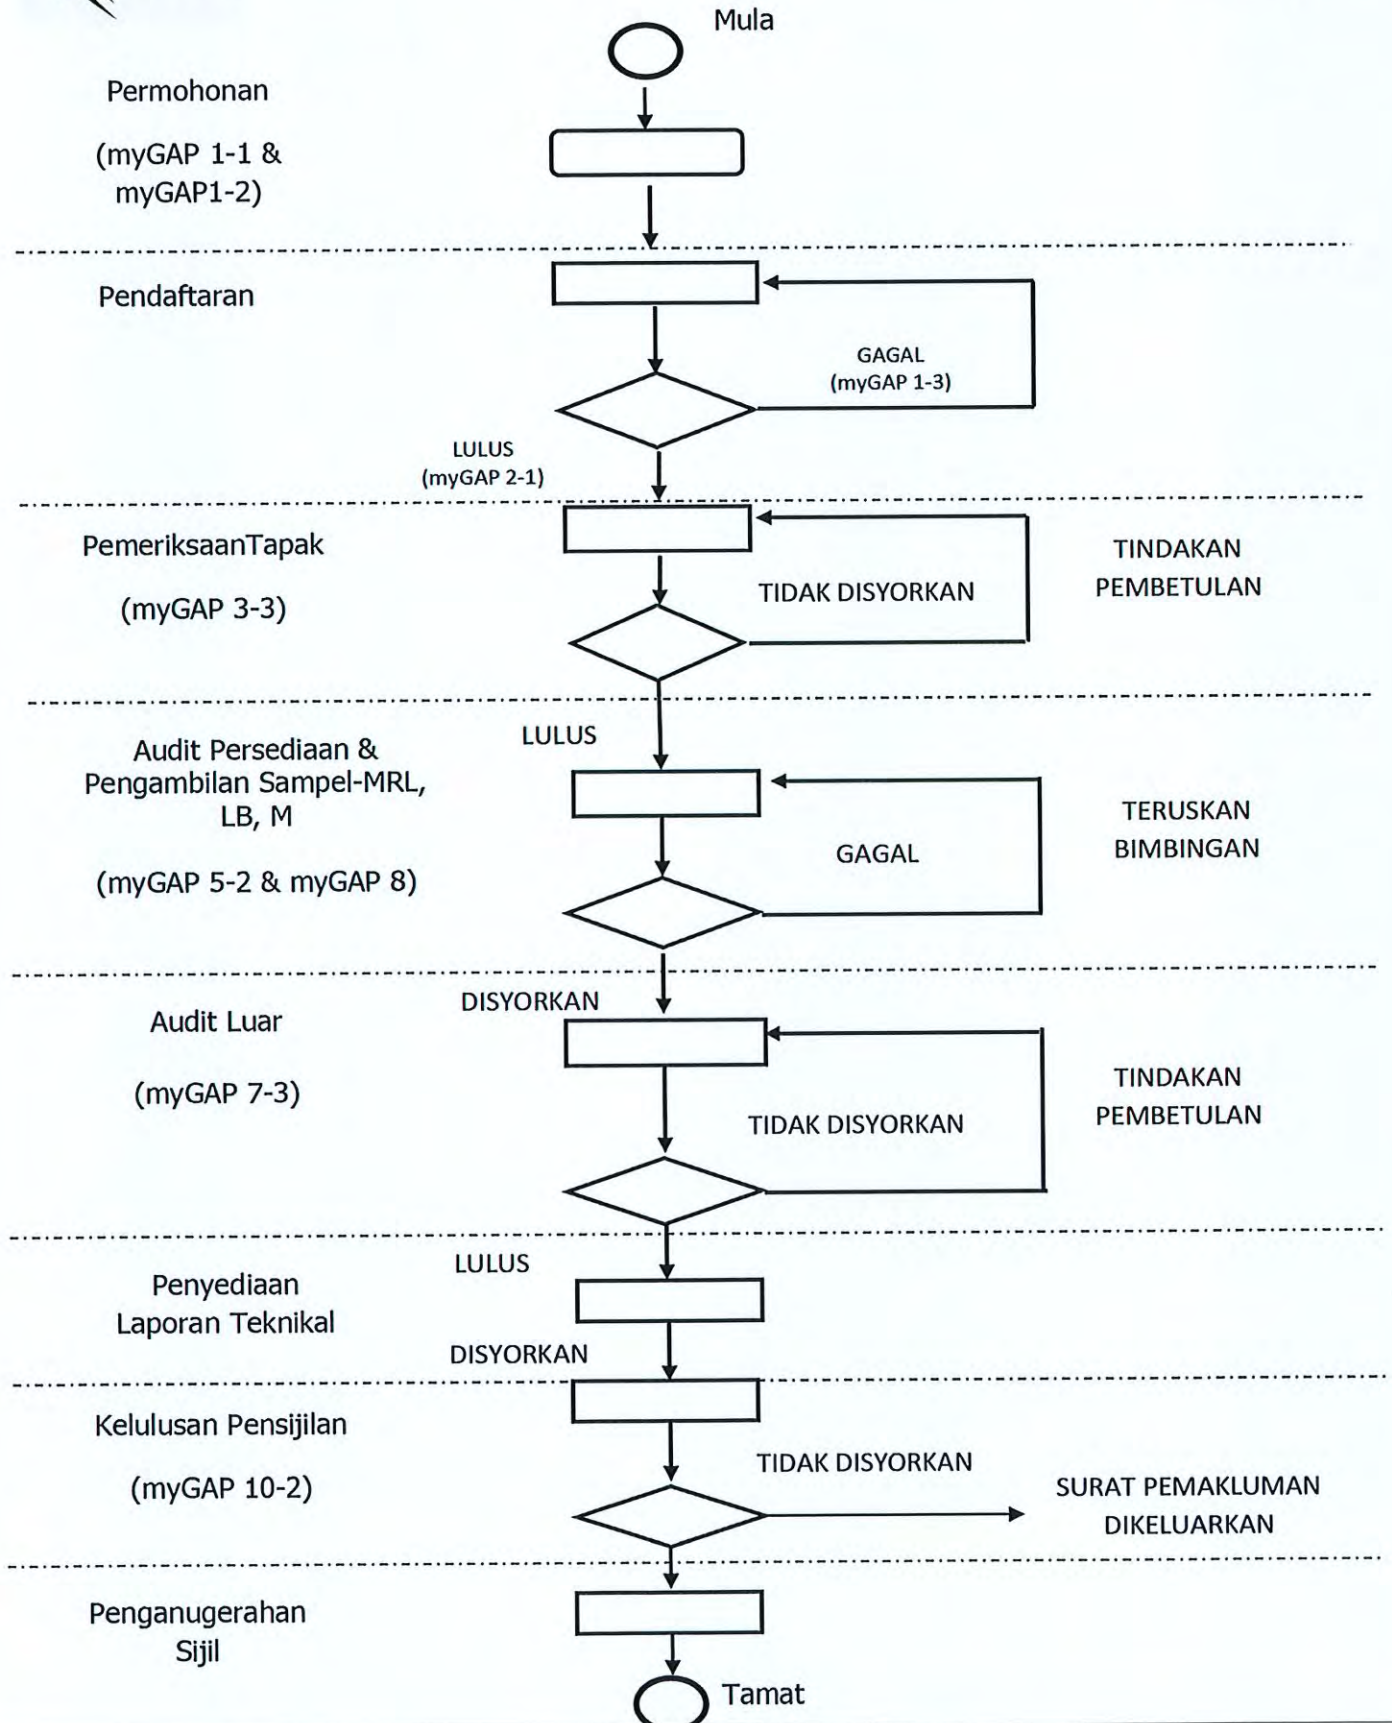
Mula

Permohonan

(myGAP 1-1 & myGAP1-2)

Pendaftaran

GAGAL (myGAP 1-3)

LULUS (myGAP 2-1)

PemeriksaanTapak

(myGAP 3-3)

TIDAK DISYORKAN

TINDAKAN PEMBETULAN

LULUS

Audit Persediaan & Pengambilan Sampel-MRL, LB, M

(myGAP 5-2 & myGAP 8)

GAGAL

TERUSKAN BIMBINGAN

DISYORKAN

Audit Luar

(myGAP 7-3)

TIDAK DISYORKAN

TINDAKAN PEMBETULAN

LULUS

Penyediaan Laporan Teknikal

DISYORKAN

Kelulusan Pensijilan

(myGAP 10-2)

TIDAK DISYORKAN

SURAT PEMAKLUMAN DIKELUARKAN

Penganugerahan Sijil

Tamat